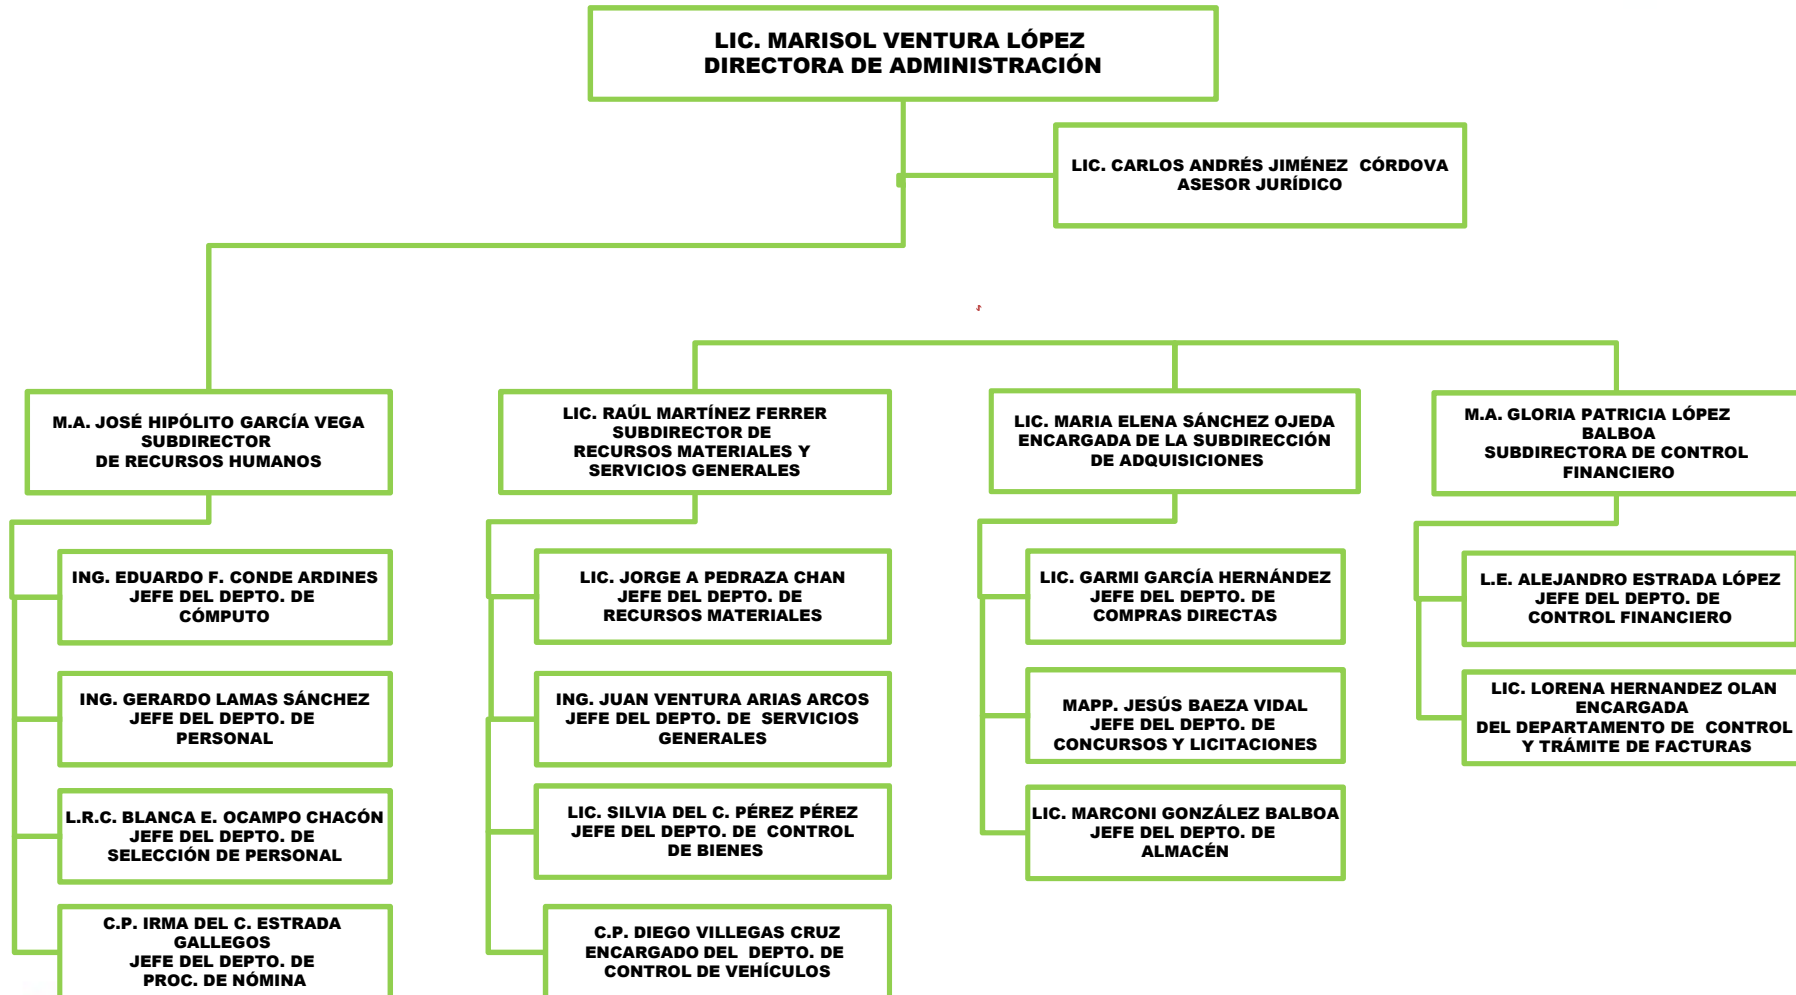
LIC. MARISOL VENTURA LÓPEZ
DIRECTORA DE ADMINISTRACIÓN

LIC. CARLOS ANDRÉS JIMÉNEZ CÓRDOVA
ASESOR JURÍDICO

M.A. JOSÉ HIPÓLITO GARCÍA VEGA
SUBDIRECTOR
DE RECURSOS HUMANOS

ING. EDUARDO F. CONDE ARDINES
JEFE DEL DEPTO. DE
CÓMPUTO

ING. GERARDO LAMAS SÁNCHEZ
JEFE DEL DEPTO. DE
PERSONAL

L.R.C. BLANCA E. OCAMPO CHACÓN
JEFE DEL DEPTO. DE
SELECCIÓN DE PERSONAL

C.P. IRMA DEL C. ESTRADA
GALLEGOS
JEFE DEL DEPTO. DE
PROC. DE NÓMINA

LIC. RAÚL MARTÍNEZ FERRER
SUBDIRECTOR DE
RECURSOS MATERIALES Y
SERVICIOS GENERALES

LIC. JORGE A PEDRAZA CHAN
JEFE DEL DEPTO. DE
RECURSOS MATERIALES

ING. JUAN VENTURA ARIAS ARCOS
JEFE DEL DEPTO. DE SERVICIOS
GENERALES

LIC. SILVIA DEL C. PÉREZ PÉREZ
JEFE DEL DEPTO. DE CONTROL
DE BIENES

C.P. DIEGO VILLEGAS CRUZ
ENCARGADO DEL DEPTO. DE
CONTROL DE VEHÍCULOS

LIC. MARIA ELENA SÁNCHEZ OJEDA
ENCARGADA DE LA SUBDIRECCIÓN
DE ADQUISICIONES

LIC. GARMI GARCÍA HERNÁNDEZ
JEFE DEL DEPTO. DE
COMPRAS DIRECTAS

MAPP. JESÚS BAEZA VIDAL
JEFE DEL DEPTO. DE
CONCURSOS Y LICITACIONES

LIC. MARCONI GONZÁLEZ BALBOA
JEFE DEL DEPTO. DE
ALMACÉN

M.A. GLORIA PATRICIA LÓPEZ
BALBOA
SUBDIRECTORA DE CONTROL
FINANCIERO

L.E. ALEJANDRO ESTRADA LÓPEZ
JEFE DEL DEPTO. DE
CONTROL FINANCIERO

LIC. LORENA HERNANDEZ OLAN
ENCARGADA
DEL DEPARTAMENTO DE CONTROL
Y TRÁMITE DE FACTURAS